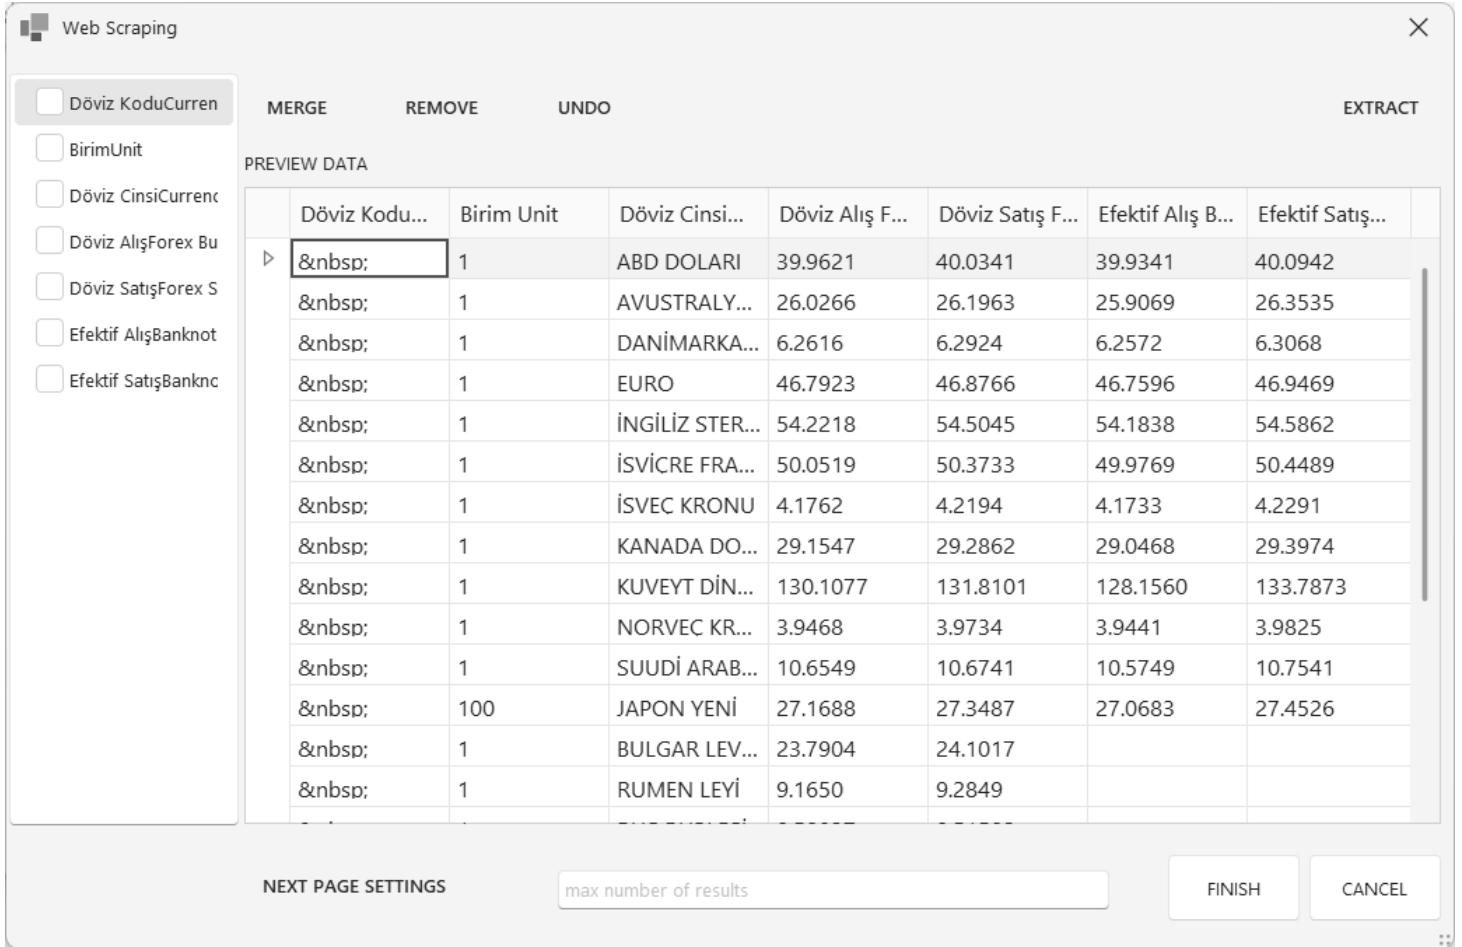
Web Scraping

Döviz KoduCurren
BirimUnit
Döviz CinsiCurrenc
Döviz AlışForex Bu
Döviz SatışForex S
Efektif AlışBanknot
Efektif SatışBanknc

MERGE REMOVE UNDO EXTRACT

PREVIEW DATA

| Döviz Kodu... | Birim Unit | Döviz Cinsi... | Döviz Alış F... | Döviz Satış F... | Efektif Alış B... | Efektif Satış... |
|---|---|---|---|---|---|---|
| &nbsp; | 1 | ABD DOLARI | 39.9621 | 40.0341 | 39.9341 | 40.0942 |
| &nbsp; | 1 | AVUSTRALY... | 26.0266 | 26.1963 | 25.9069 | 26.3535 |
| &nbsp; | 1 | DANİMARKA... | 6.2616 | 6.2924 | 6.2572 | 6.3068 |
| &nbsp; | 1 | EURO | 46.7923 | 46.8766 | 46.7596 | 46.9469 |
| &nbsp; | 1 | İNGİLİZ STER... | 54.2218 | 54.5045 | 54.1838 | 54.5862 |
| &nbsp; | 1 | İSVİCRE FRA... | 50.0519 | 50.3733 | 49.9769 | 50.4489 |
| &nbsp; | 1 | İSVEC KRONU | 4.1762 | 4.2194 | 4.1733 | 4.2291 |
| &nbsp; | 1 | KANADA DO... | 29.1547 | 29.2862 | 29.0468 | 29.3974 |
| &nbsp; | 1 | KUVEYT DİN... | 130.1077 | 131.8101 | 128.1560 | 133.7873 |
| &nbsp; | 1 | NORVEC KR... | 3.9468 | 3.9734 | 3.9441 | 3.9825 |
| &nbsp; | 1 | SUUDİ ARAB... | 10.6549 | 10.6741 | 10.5749 | 10.7541 |
| &nbsp; | 100 | JAPON YENİ | 27.1688 | 27.3487 | 27.0683 | 27.4526 |
| &nbsp; | 1 | BULGAR LEV... | 23.7904 | 24.1017 | | |
| &nbsp; | 1 | RUMEN LEYİ | 9.1650 | 9.2849 | | |

NEXT PAGE SETTINGS
max number of results
FINISH
CANCEL